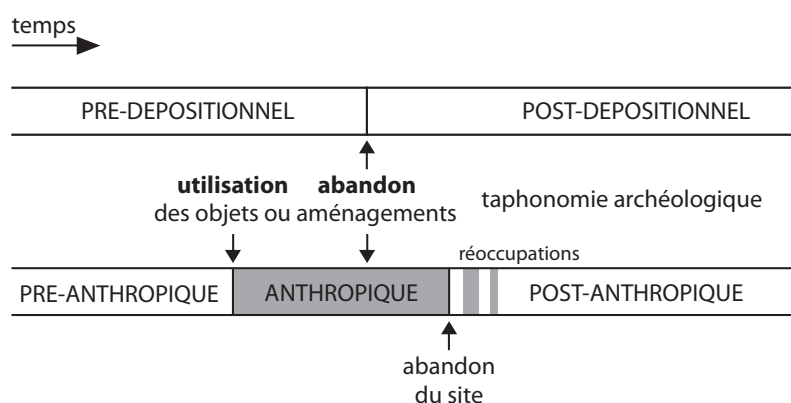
temps

PRE-DEPOSITIONNEL

POST-DEPOSITIONNEL

**utilisation** **abandon**
des objets ou aménagements

taphonomie archéologique

réoccupations

PRE-ANTHROPIQUE

ANTHROPIQUE

POST-ANTHROPIQUE

abandon
du site